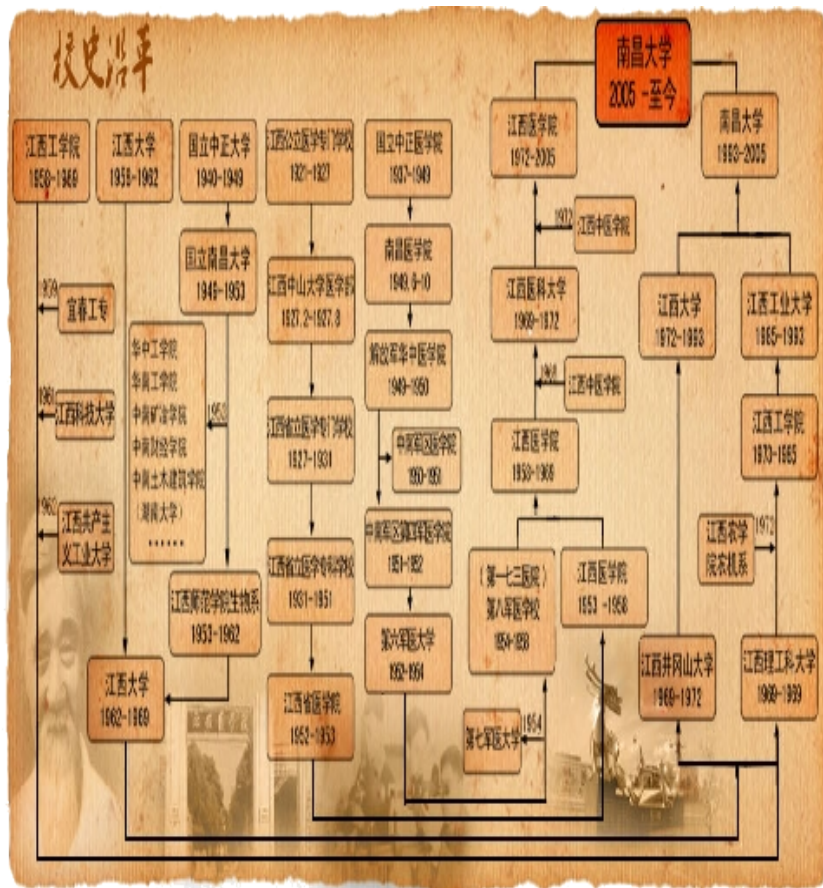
校史沿革

南昌大学
2005 -至今

江西工学院
1958-1969

江西大学
1958-1962

国立中正大学
1940-1949

江西公立医学专门学校
1921-1927

国立中正医学院
1937-1949

江西医学院
1972-2005

南昌大学
1993-2005

国立南昌大学
1949-1953

南昌医学院
1949.9-10

1972
江西中医学院

1939
宜春工专

江西中山大学医学院
1927.2-1927.8

江西医科大学
1969-1972

江西大学
1972-1993

江西工业大学
1985-1993

华中工学院
华南工学院
中南矿冶学院
中南财经学院
中南土木建筑学院
（湖南大学）
……

1953

解放军军中医学院
1949-1950

1960
江西中医学院

1960
江西科技大学

江西省立医学专门学校
1927-1931

中南军区医学院
1950-1951

江西医学院
1953-1968

江西工学院
1973-1985

1962
江西共产主义工业大学

江西省立医学专科学校
1931-1951

中南军区第五军医学校
1951-1952

（第一七三医院）
第八军医学校
1954-1958

江西医学院
1953 -1958

江西农学院农机系
1973

江西师范学院生物系
1953-1962

第六军医大学
1952-1954

江西大学
1962-1969

江西省医学院
1951-1953

江西井冈山大学
1969-1972

江西理工科大学
1969-1999

1954
第七军医大学